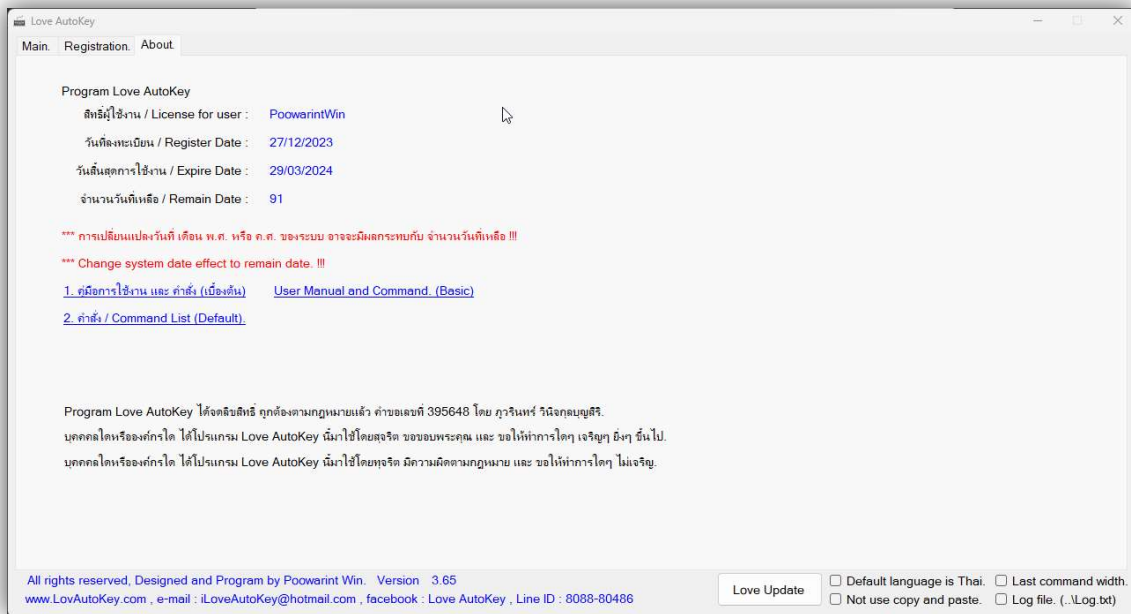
Love AutoKey

Main. Registration. About.

Program Love AutoKey

สิทธิ์ผู้ใช้งาน / License for user : PoowarintWin

วันที่ลงทะเบียน / Register Date : 27/12/2023

วันสิ้นสุดการใช้งาน / Expire Date : 29/03/2024

จำนวนวันที่เหลือ / Remain Date : 91

*** การเปลี่ยนแปลงวันที่ เดือน พ.ศ. หรือ ค.ศ. ของระบบ อาจจะมีผลกระทบกับ จำนวนวันที่เหลือ !!!

*** Change system date effect to remain date. !!!

1. คู่มือการใช้งาน และ คำสั่ง (เบื้องต้น) User Manual and Command. (Basic)

2. คำสั่ง / Command List (Default).

Program Love AutoKey ได้จดลิขสิทธิ์ ถูกต้องตามกฎหมายแล้ว คำขอเลขที่ 395648 โดย ภูวรินทร์ วินิจกุลบุญสิริ.

บุคคลใดหรือองค์กรใด ได้โปรแกรม Love AutoKey นี้มาใช้โดยสุจริต ขอขอบพระคุณ และ ขอให้ทำการใดๆ เจริญๆ ยิ่งๆ ขึ้นไป.

บุคคลใดหรือองค์กรใด ได้โปรแกรม Love AutoKey นี้มาใช้โดยทุจริต มีความผิดตามกฎหมาย และ ขอให้ทำการใดๆ ไม่เจริญ.

All rights reserved, Designed and Program by Poowarint Win. Version 3.65

www.LovAutoKey.com , e-mail : iLoveAutoKey@hotmail.com , facebook : Love AutoKey , Line ID : 8088-80486

Love Update

Default language is Thai.

Last command width.

Not use copy and paste.

Log file. (..\Log.txt)